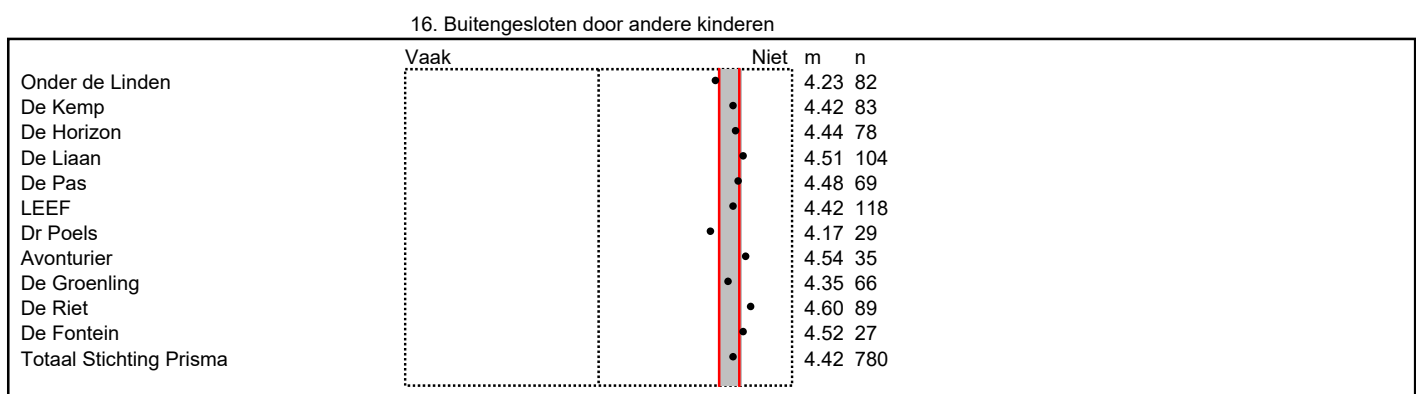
16. Buitengesloten door andere kinderen

|  | Vaak | Niet | m | n |
|---|---|---|---|---|
| Onder de Linden | | | 4.23 | 82 |
| De Kemp | | | 4.42 | 83 |
| De Horizon | | | 4.44 | 78 |
| De Liaan | | | 4.51 | 104 |
| De Pas | | | 4.48 | 69 |
| LEEF | | | 4.42 | 118 |
| Dr Poels | | | 4.17 | 29 |
| Avonturier | | | 4.54 | 35 |
| De Groenling | | | 4.35 | 66 |
| De Riet | | | 4.60 | 89 |
| De Fontein | | | 4.52 | 27 |
| Totaal Stichting Prisma | | | 4.42 | 780 |